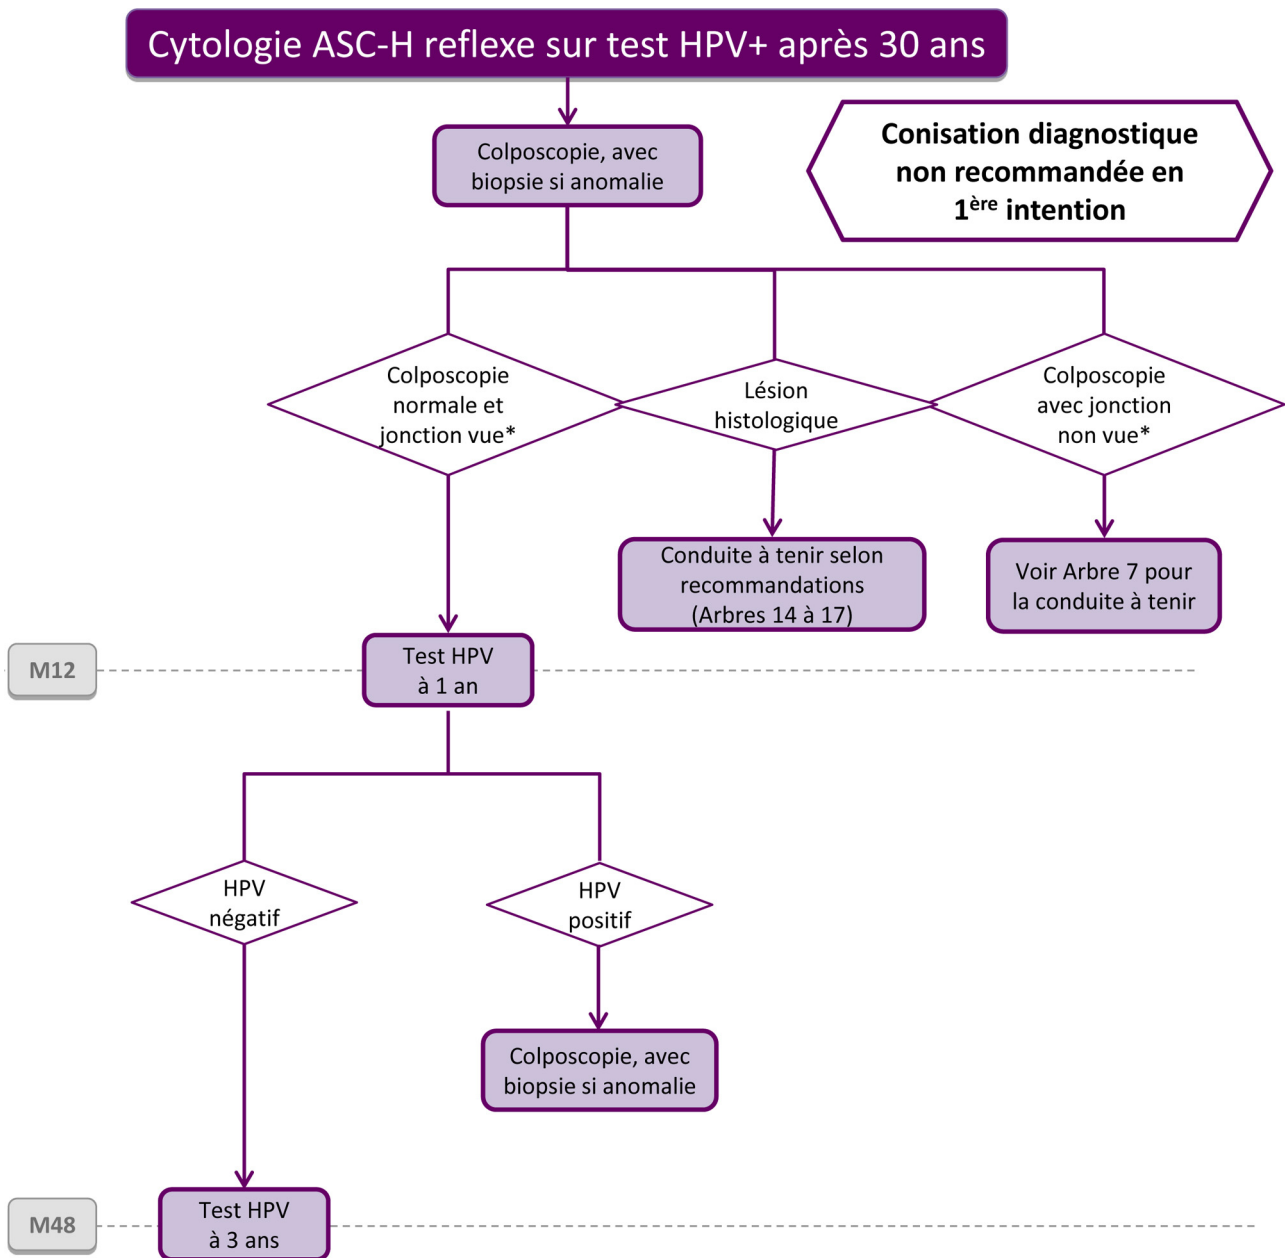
Cytologie ASC-H reflexe sur test HPV+ après 30 ans

Colposcopie, avec biopsie si anomalie

Conisation diagnostique non recommandée en 1$^{ère}$ intention

Colposcopie normale et jonction vue*

Lésion histologique

Colposcopie avec jonction non vue*

Conduite à tenir selon recommandations (Arbres 14 à 17)

Voir Arbre 7 pour la conduite à tenir

M12

Test HPV à 1 an

HPV négatif

HPV positif

Colposcopie, avec biopsie si anomalie

M48

Test HPV à 3 ans